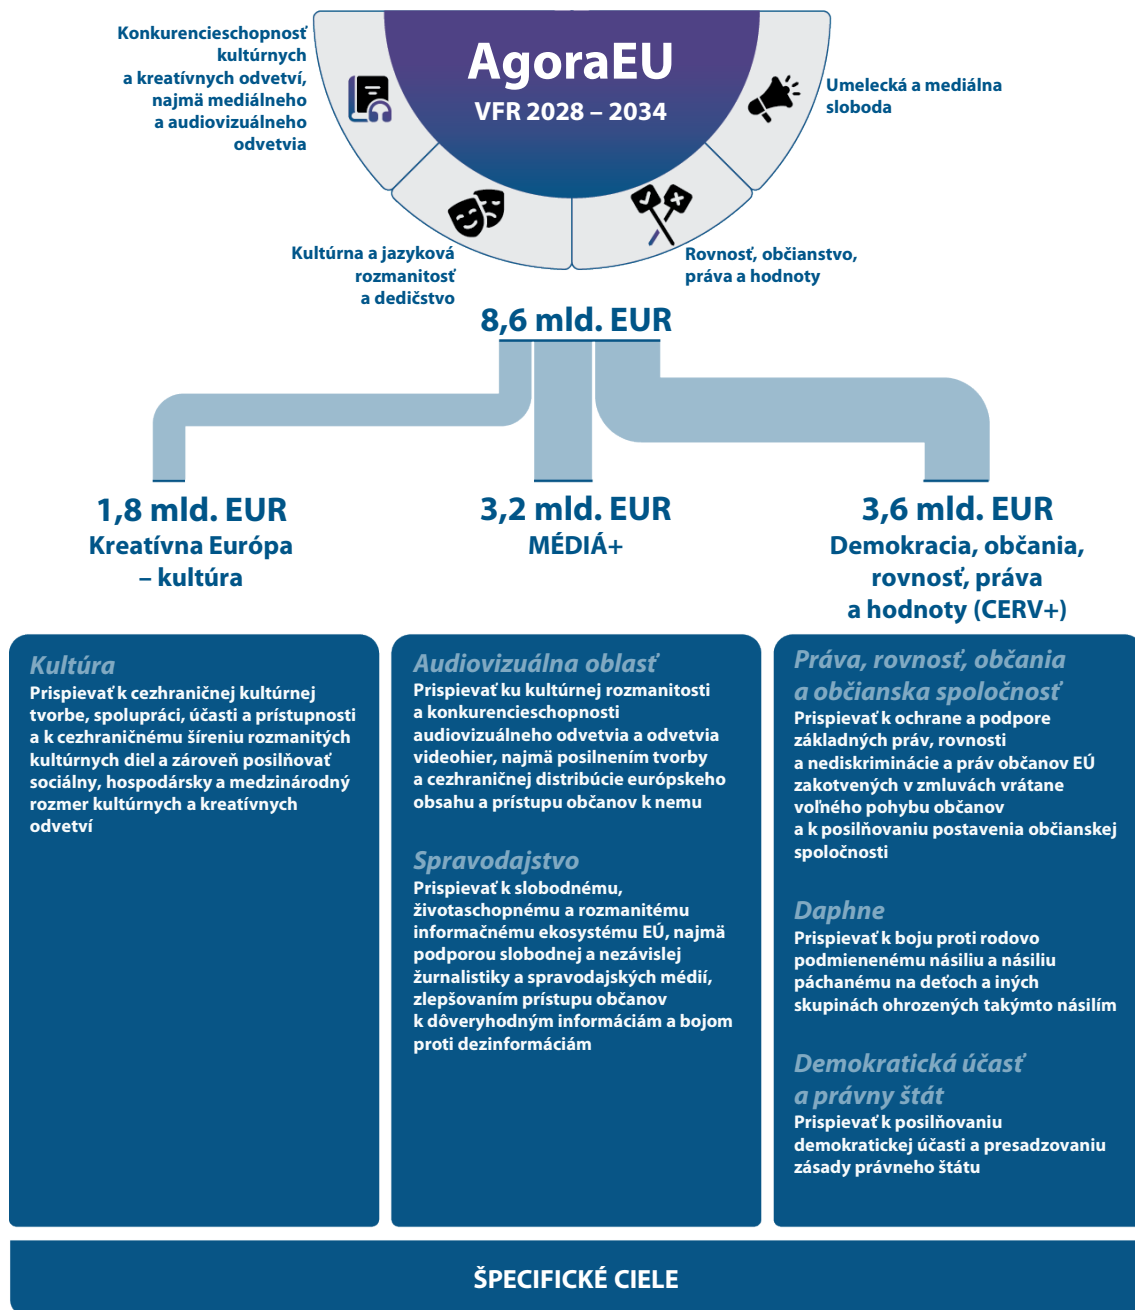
Konkurencieschopnosť kultúrnych a kreatívnych odvetví, najmä mediálneho a audiovizuálneho odvetvia

AgoraEU
VFR 2028 – 2034

Umelecká a mediálna sloboda

Kultúrna a jazyková rozmanitosť a dedičstvo

Rovnosť, občianstvo, práva a hodnoty

8,6 mld. EUR

1,8 mld. EUR
Kreatívna Európa – kultúra

3,2 mld. EUR
MÉDIÁ+

3,6 mld. EUR
Demokracia, občania, rovnosť, práva a hodnoty (CERV+)

Kultúra
Prispievať k cezhraničnej kultúrnej tvorbe, spolupráci, účasti a prístupnosti a k cezhraničnému šíreniu rozmanitých kultúrnych diel a zároveň posilňovať sociálny, hospodársky a medzinárodný rozmer kultúrnych a kreatívnych odvetví

Audiovizuálna oblasť
Prispievať ku kultúrnej rozmanitosti a konkurencieschopnosti audiovizuálneho odvetvia a odvetvia videohier, najmä posilnením tvorby a cezhraničnej distribúcie európskeho obsahu a prístupu občanov k nemu

Spravodajstvo
Prispievať k slobodnému, životaschopnému a rozmanitému informačnému ekosystému EÚ, najmä podporou slobodnej a nezávislej žurnalistiky a spravodajských médií, zlepšovaním prístupu občanov k dôveryhodným informáciám a bojom proti dezinformáciám

Práva, rovnosť, občania a občianska spoločnosť
Prispievať k ochrane a podpore základných práv, rovnosti a nediskriminácie a práv občanov EÚ zakotvených v zmluvách vrátane voľného pohybu občanov a k posilňovaniu postavenia občianskej spoločnosti

Daphne
Prispievať k boju proti rodovo podmienenému násiliu a násiliu páchanému na deťoch a iných skupinách ohrozených takýmto násilím

Demokratická účasť a právny štát
Prispievať k posilňovaniu demokratickej účasti a presadzovaniu zásady právneho štátu

ŠPECIFICKÉ CIELE